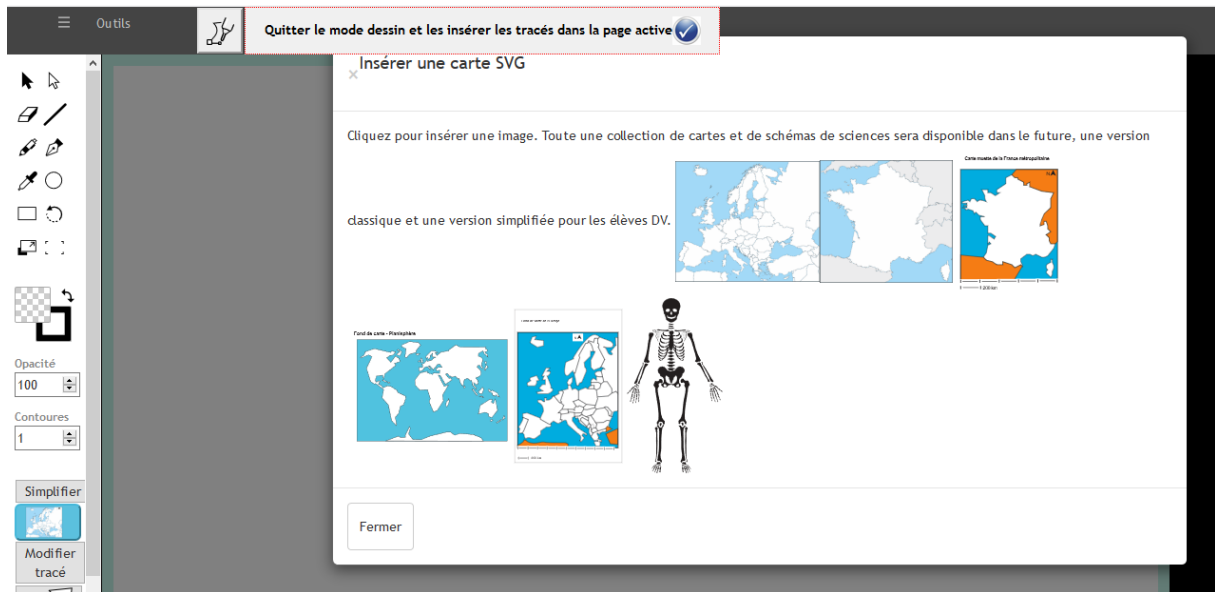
Outils

Quitter le mode dessin et les insérer les tracés dans la page active

×

Insérer une carte SVG

Cliquez pour insérer une image. Toute une collection de cartes et de schémas de sciences sera disponible dans le future, une version classique et une version simplifiée pour les élèves DV.

Carte muette de la France métropolitaine

Fond de carte - Planisphère

Opacité

100

Contoures

1

Simplifier

Modifier tracé

Fermer